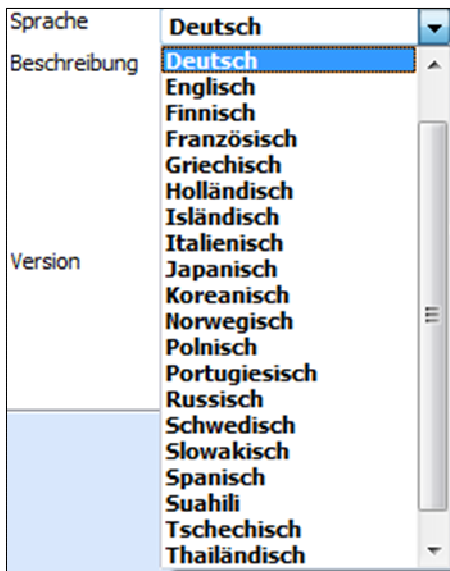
Sprache
Deutsch
Beschreibung
Version
Deutsch
Englisch
Finnisch
Französisch
Griechisch
Holländisch
Isländisch
Italienisch
Japanisch
Koreanisch
Norwegisch
Polnisch
Portugiesisch
Russisch
Schwedisch
Slowakisch
Spanisch
Suahili
Tschechisch
Thailändisch